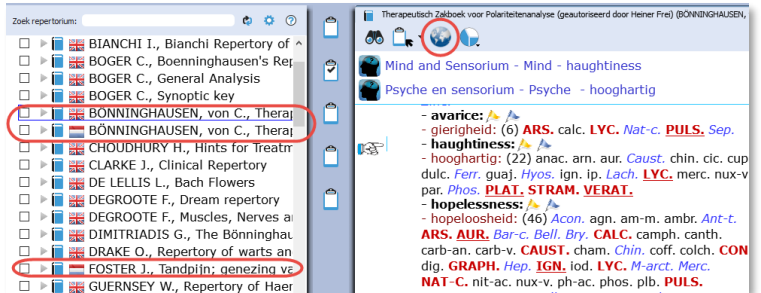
Zoek repertorium:

BIANCHI I., Bianchi Repertory of
BOGER C., Boenninghausen's Rep
BOGER C., General Analysis
BOGER C., Synoptic key
BÖNNINGHAUSEN, von C., Therap
BÖNNINGHAUSEN, von C., Therap
CHOUDHURY H., Hints for Treatm
CLARKE J., Clinical Repertory
DE LELLIS L., Bach Flowers
DEGROOTE F., Dream repertory
DEGROOTE F., Muscles, Nerves a
DIMITRIADIS G., The Bönninghau
DRAKE O., Repertory of warts an
FOSTER J., Tandpijn; genezing va
GUERNSEY W., Repertory of Haer

Therapeutisch Zakboek voor Polariteitenanalyse (geautoriseerd door Heiner Frei) (BÖNNINGHAUSEN,

Mind and Sensorium - Mind - haughtiness

Psyche en sensorium - Psyche - hooghartig

- avarice:
- gierigheid: (6) ARS. calc. LYC. Nat-c. PULS. Sep.
- haughtiness:
- hooghartig: (22) anac. arn. aur. Caust. chin. cic. cup dulc. Ferr. guaj. Hyos. ign. ip. Lach. LYC. merc. nux-v par. Phos. PLAT. STRAM. VERAT.
- hopelessness:
- hopeloosheid: (46) Acon. agn. am-m. ambr. Ant-t. ARS. AUR. Bar-c. Bell. Bry. CALC. camph. canth. carb-an. carb-v. CAUST. cham. Chin. coff. colch. CON dig. GRAPH. Hep. IGN. iod. LYC. M-arct. Merc. NAT-C. nit-ac. nux-v. ph-ac. phos. plb. PULS.